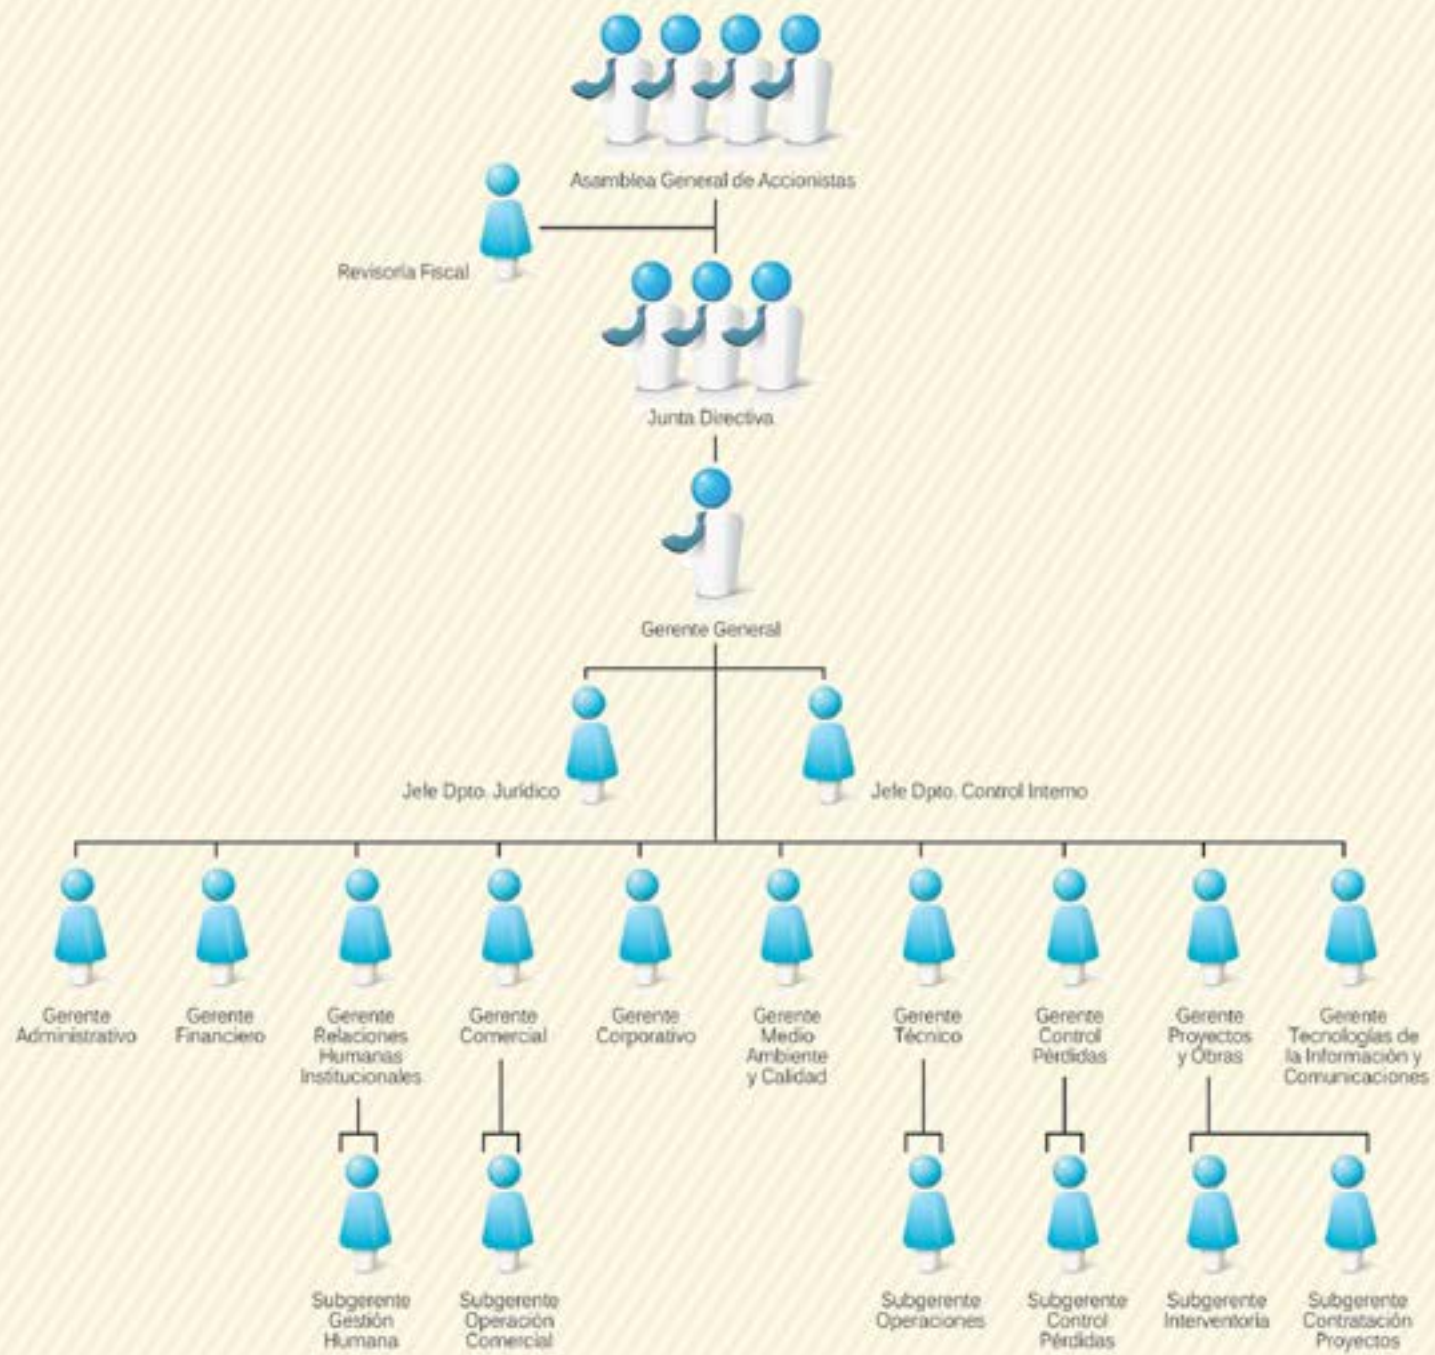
Asamblea General de Accionistas

Revisoría Fiscal

Junta Directiva

Gerente General

Jefe Dpto. Jurídico

Jefe Dpto. Control Interno

Gerente Administrativo

Gerente Financiero

Gerente Relaciones Humanas Institucionales

Gerente Comercial

Gerente Corporativo

Gerente Medio Ambiente y Calidad

Gerente Técnico

Gerente Control Pérdidas

Gerente Proyectos y Obras

Gerente Tecnologías de la Información y Comunicaciones

Subgerente Gestión Humana

Subgerente Operación Comercial

Subgerente Operaciones

Subgerente Control Pérdidas

Subgerente Interventoría

Subgerente Contratación Proyectos